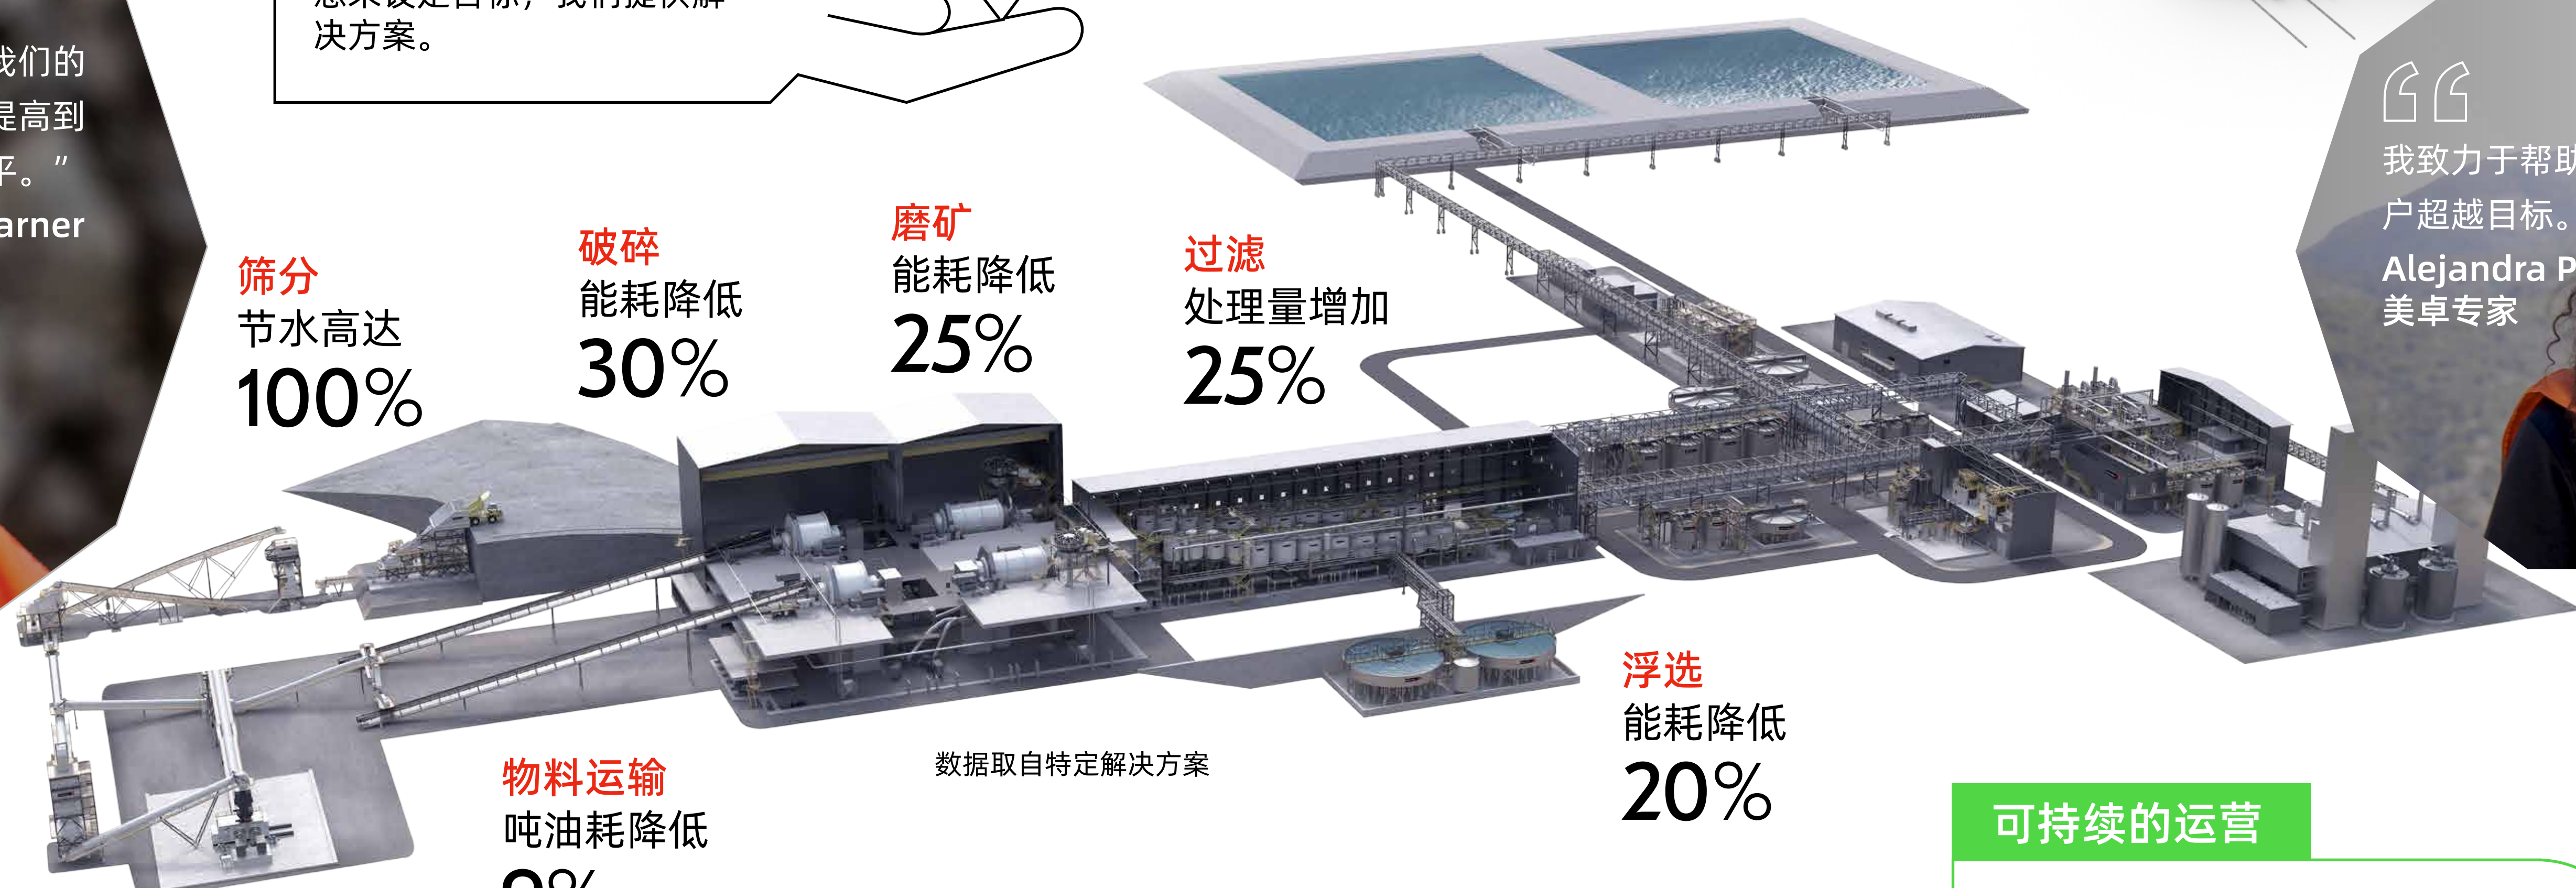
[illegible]们的
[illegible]是高到
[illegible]平。”
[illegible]arner

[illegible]决方案。

筛分
节水高达
100%

破碎
能耗降低
30%

磨矿
能耗降低
25%

过滤
处理量增加
25%

我致力于帮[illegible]
户超越目标。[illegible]
Alejandra P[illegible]
美卓专家

浮选
能耗降低
20%

数据取自特定解决方案

物料运输
吨油耗降低
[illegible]

可持续的运营